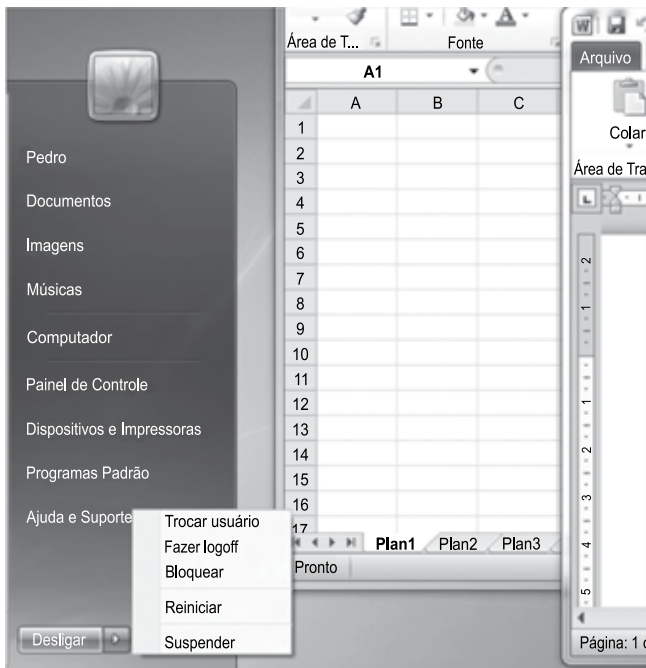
Pedro
Documentos
Imagens
Músicas
Computador
Painel de Controle
Dispositivos e Impressoras
Programas Padrão
Ajuda e Suporte
Desligar

Trocar usuário
Fazer logoff
Bloquear
Reiniciar
Suspender

Área de T...
Fonte
A1

| | A | B | C |
|---|---|---|---|
| 1 | | | |
| 2 | | | |
| 3 | | | |
| 4 | | | |
| 5 | | | |
| 6 | | | |
| 7 | | | |
| 8 | | | |
| 9 | | | |
| 10 | | | |
| 11 | | | |
| 12 | | | |
| 13 | | | |
| 14 | | | |
| 15 | | | |
| 16 | | | |
| 17 | | | |

Plan1 Plan2 Plan3
Pronto

Arquivo
Colar
Área de Tra
Página: 1 d